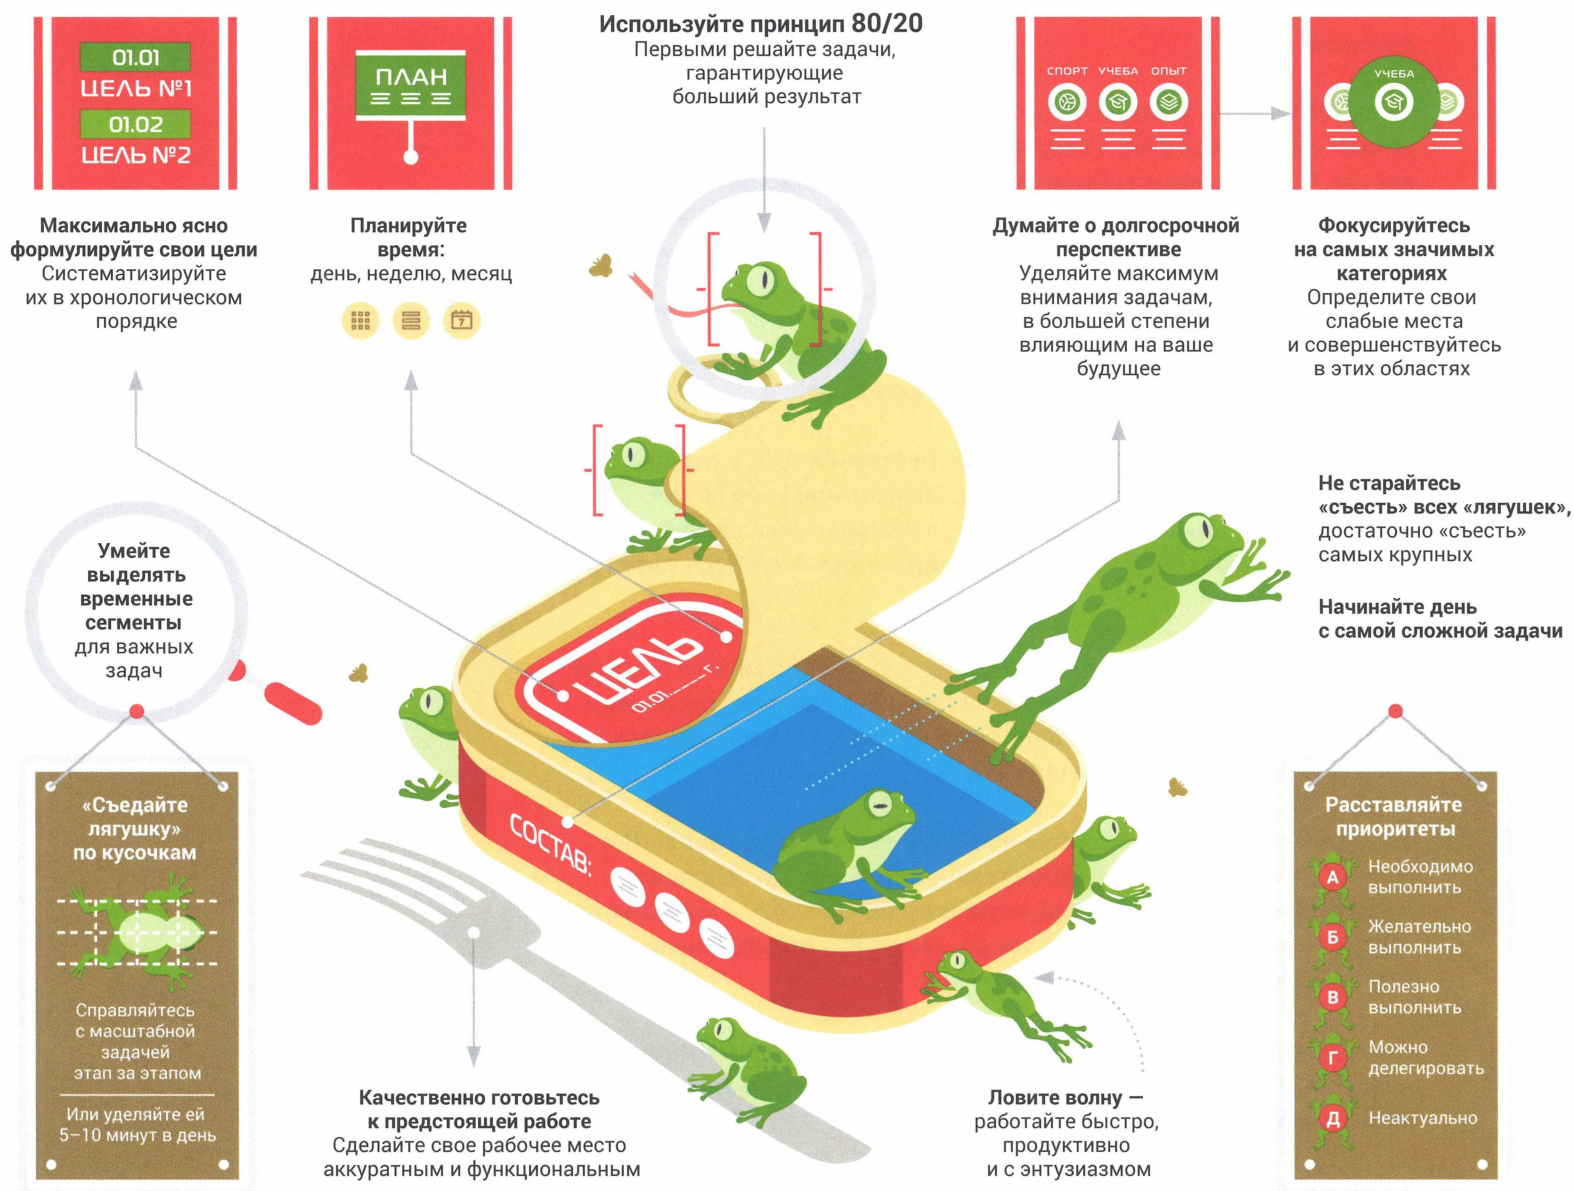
01.01
ЦЕЛЬ №1
01.02
ЦЕЛЬ №2

Максимально ясно формулируйте свои цели
Систематизируйте их в хронологическом порядке

ПЛАН

Планируйте время:
день, неделю, месяц

Используйте принцип 80/20
Первыми решайте задачи, гарантирующие больший результат

СПОРТ УЧЕБА ОПЫТ

Думайте о долгосрочной перспективе
Уделяйте максимум внимания задачам, в большей степени влияющим на ваше будущее

УЧЕБА

Фокусируйтесь на самых значимых категориях
Определите свои слабые места и совершенствуйтесь в этих областях

Не старайтесь «съесть» всех «лягушек», достаточно «съесть» самых крупных

Начинайте день с самой сложной задачи

Умейте выделять временные сегменты для важных задач

ЦЕЛЬ
01.01.___г.

СОСТАВ:

«Съедайте лягушку» по кусочкам

Справляйтесь с масштабной задачей этап за этапом

Или уделяйте ей 5–10 минут в день

Качественно готовьтесь к предстоящей работе
Сделайте свое рабочее место аккуратным и функциональным

Ловите волну — работайте быстро, продуктивно и с энтузиазмом

Расставляйте приоритеты
А Необходимо выполнить
Б Желательно выполнить
В Полезно выполнить
Г Можно делегировать
Д Неактуально